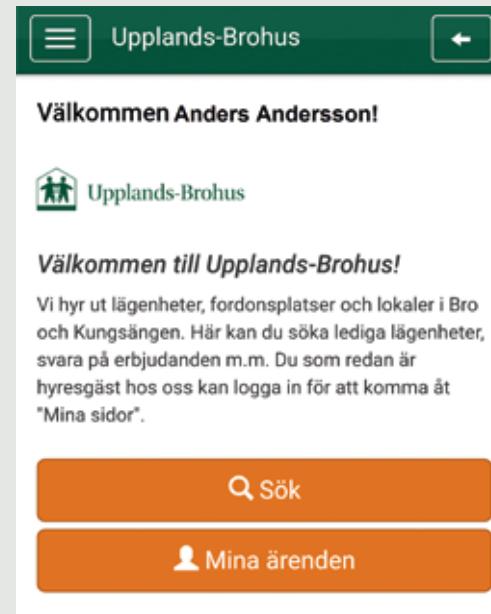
Upplands-Brohus

Välkommen Anders Andersson!

Upplands-Brohus

Välkommen till Upplands-Brohus!

Vi hyr ut lägenheter, fordonsplatser och lokaler i Bro och Kungsängen. Här kan du söka lediga lägenheter, svara på erbjudanden m.m. Du som redan är hyresgäst hos oss kan logga in för att komma åt "Mina sidor".

Sök

Mina ärenden